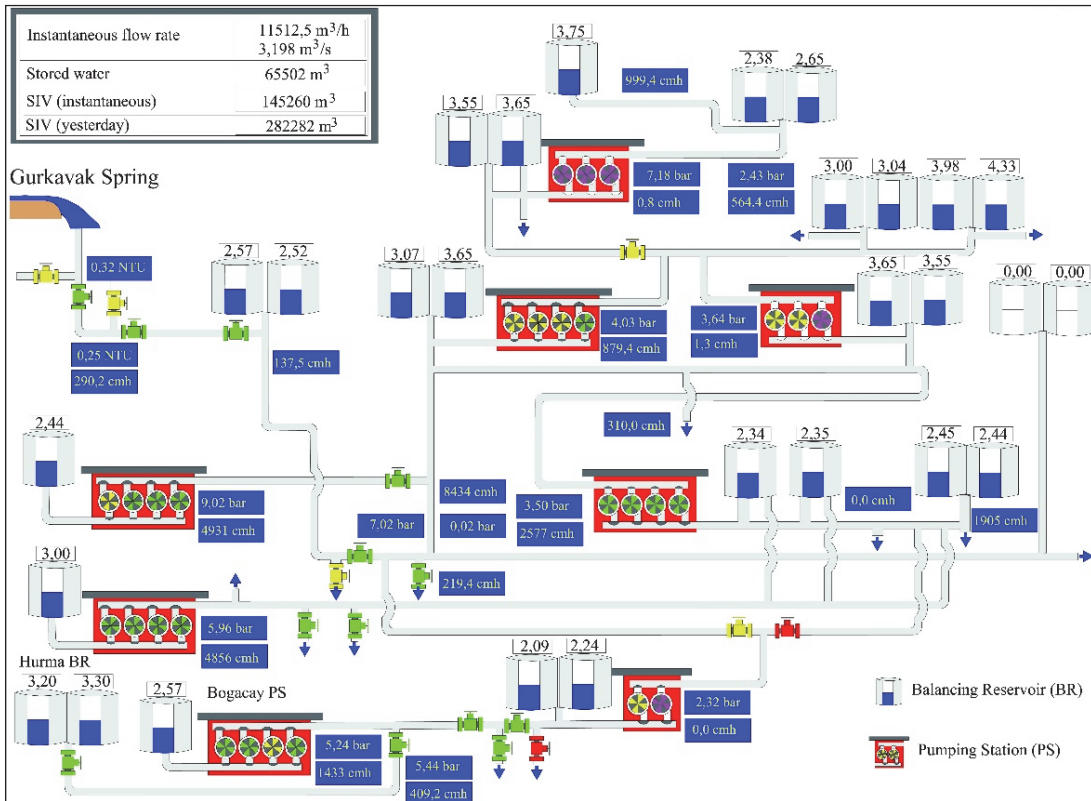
| Instantaneous flow rate | 11512,5 $m^3/h$ 3,198 $m^3/s$ |
|---|---|
| Stored water | 65502 $m^3$ |
| SIV (instantaneous) | 145260 $m^3$ |
| SIV (yesterday) | 282282 $m^3$ |

Gurkavak Spring

3,75
999,4 cmh
2,38
2,65
3,55
3,65
7,18 bar
0,8 cmh
2,43 bar
564,4 cmh
3,00
3,04
3,98
4,33
0,32 NTU
2,57
2,52
3,07
3,65
3,65
3,55
0,00
0,00
4,03 bar
879,4 cmh
3,64 bar
1,3 cmh
0,25 NTU
290,2 cmh
137,5 cmh
310,0 cmh
2,44
2,34
2,35
2,45
2,44
9,02 bar
4931 cmh
8434 cmh
0,02 bar
3,50 bar
2577 cmh
0,0 cmh
7,02 bar
1905 cmh
3,00
219,4 cmh
5,96 bar
4856 cmh
Hurma BR
2,09
2,24
3,20
3,30
2,57
Bogacay PS
2,32 bar
0,0 cmh
5,24 bar
1433 cmh
5,44 bar
409,2 cmh
Balancing Reservoir (BR)
Pumping Station (PS)